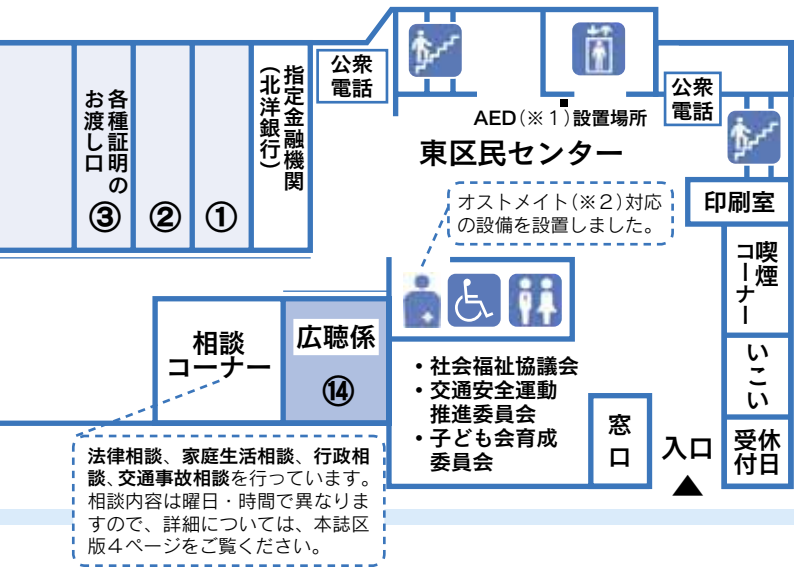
各種証明のお渡し口
③
②
①
指定金融機関（北洋銀行）

公衆電話

AED（※１）設置場所

公衆電話

東区民センター

オストメイト（※２）対応の設備を設置しました。

印刷室

喫煙コーナー

いこい

休日受付

相談コーナー

広聴係
⑭

・社会福祉協議会
・交通安全運動推進委員会
・子ども会育成委員会

窓口

入口

法律相談、家庭生活相談、行政相談、交通事故相談を行っています。相談内容は曜日・時間で異なりますので、詳細については、本誌区版４ページをご覧ください。